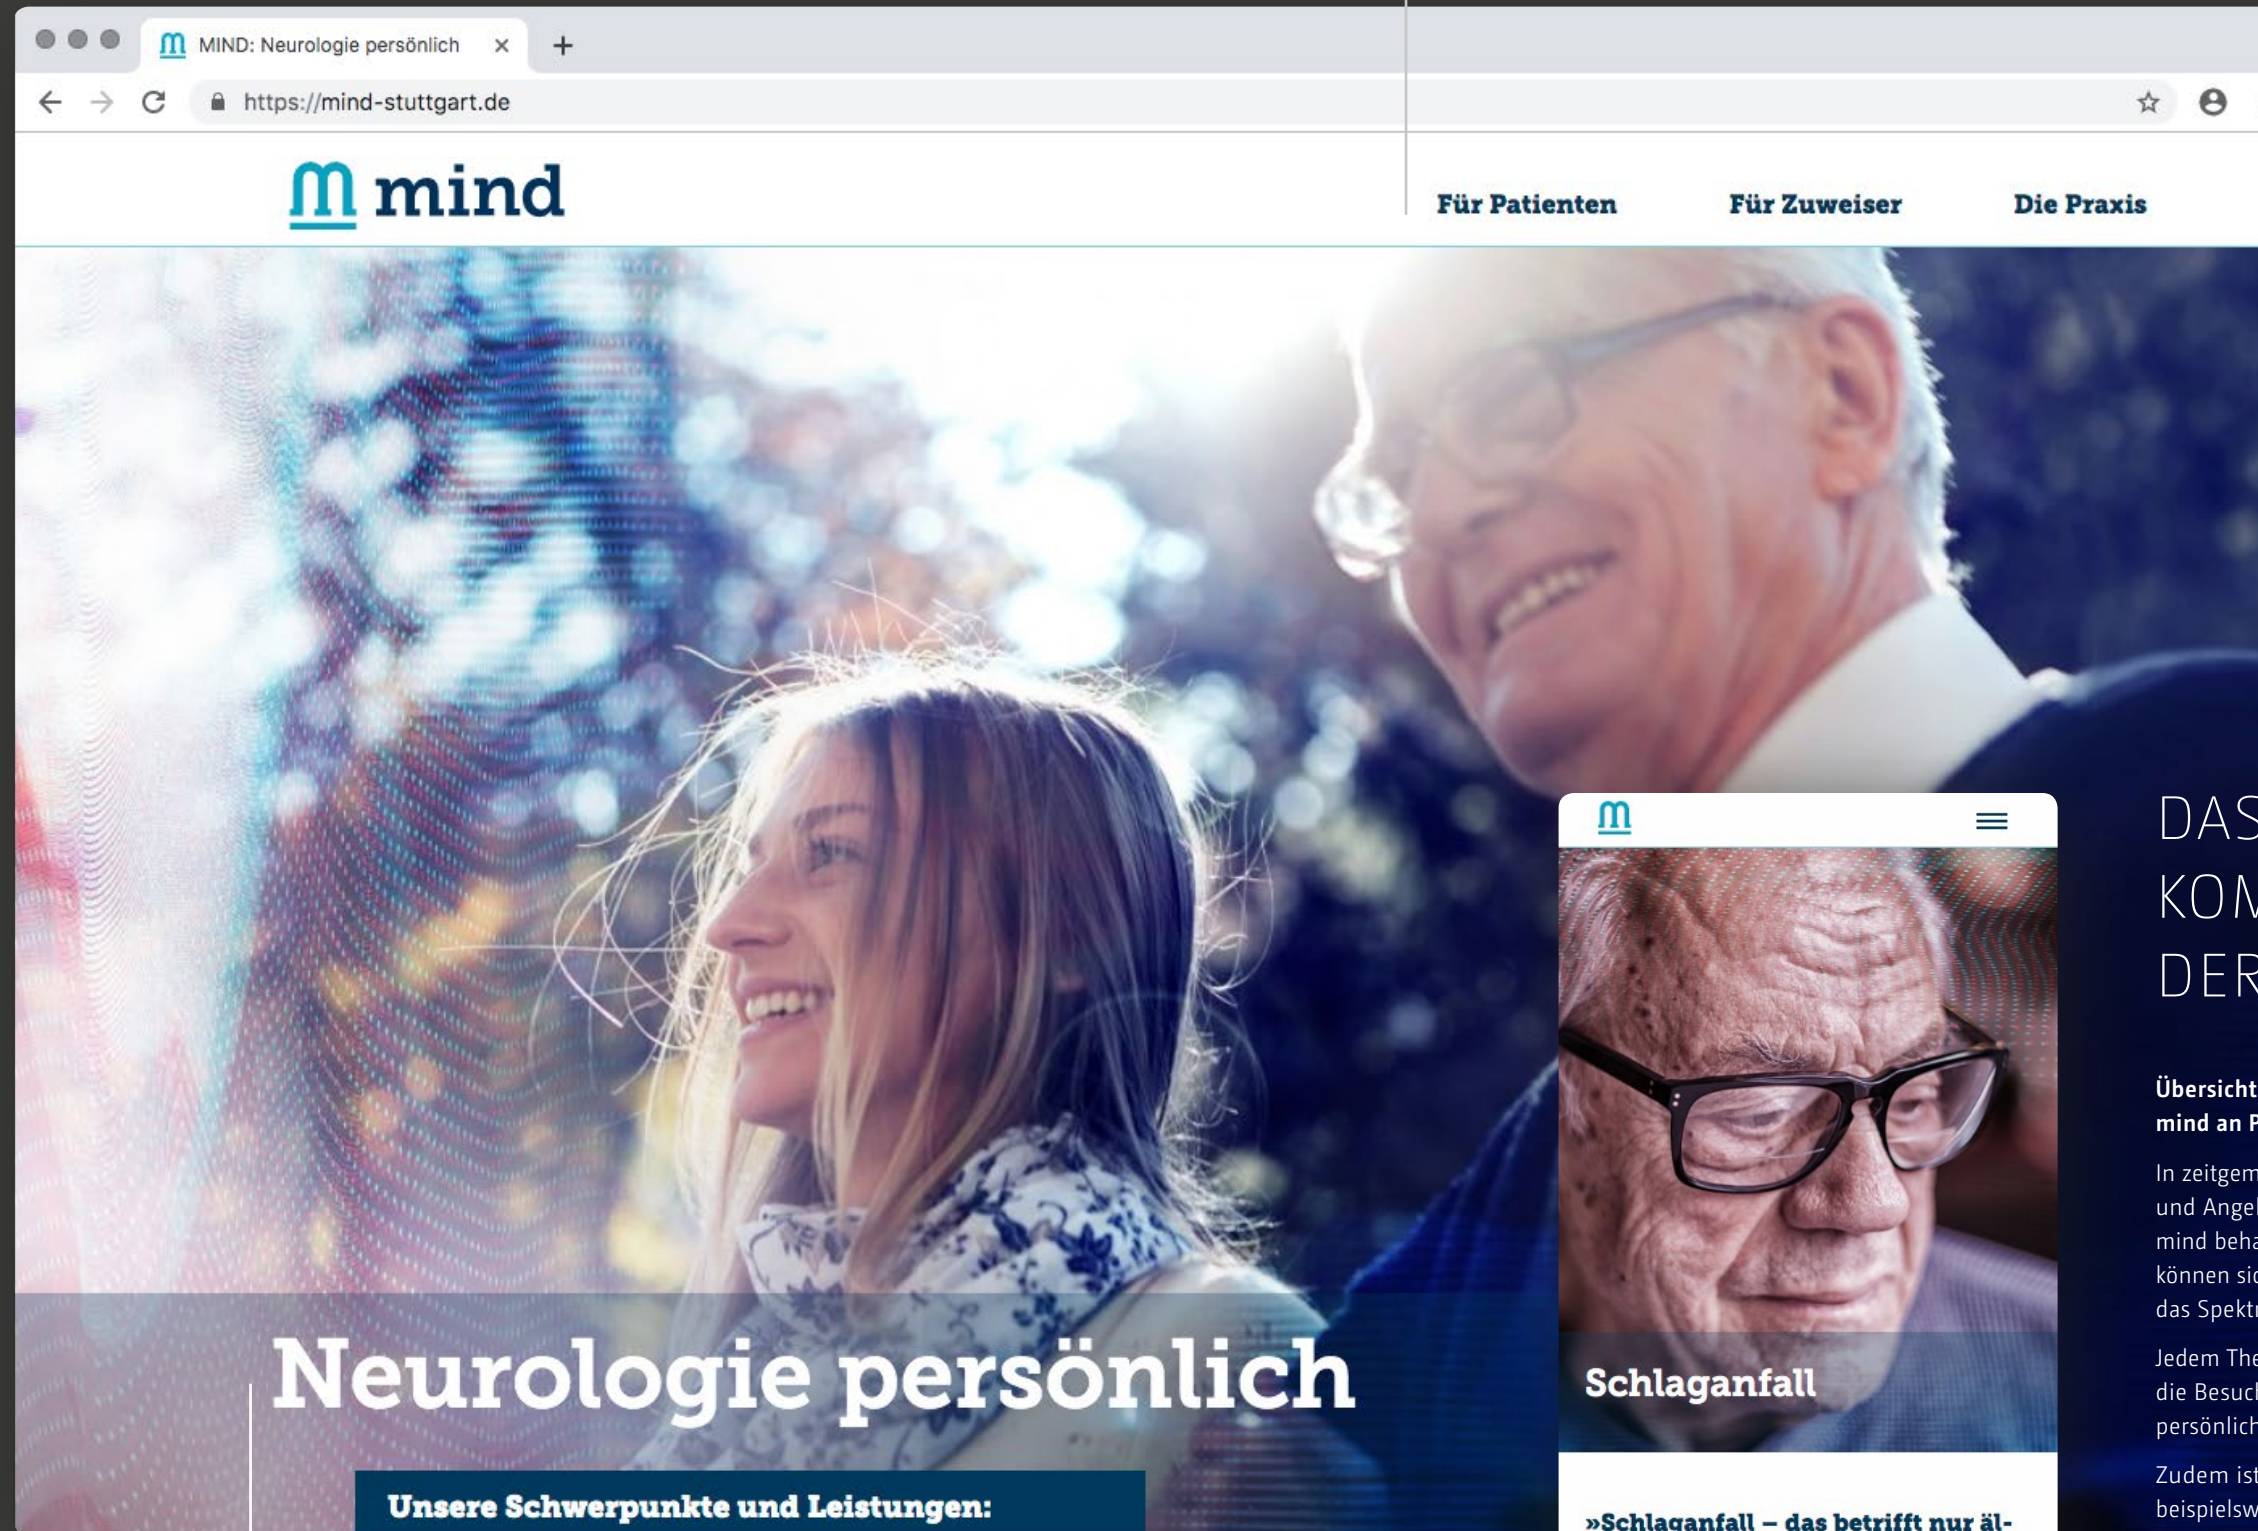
MIND: Neurologie persönlich ×

https://mind-stuttgart.de

mind

Für Patienten Für Zuweiser Die Praxis

Neurologie persönlich

Unsere Schwerpunkte und Leistungen:

Schlaganfall

»Schlaganfall – das betrifft nur äl-

DAS
KOM
DER

Übersicht
mind an P

In zeitgem
und Angel
mind beha
können sic
das Spektr

Jedem The
die Besuch
persönlich

Zudem ist
beispielsw